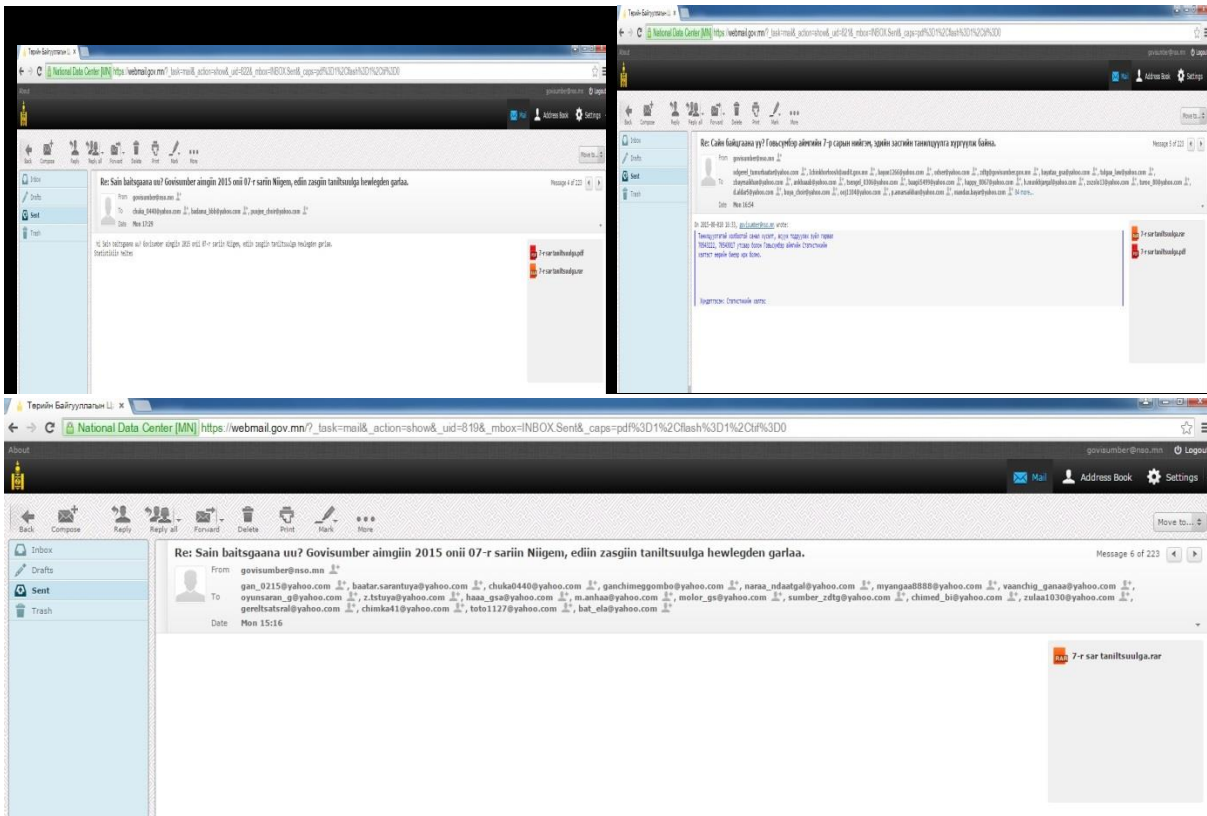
Төрийн Байгууллагын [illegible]
National Data Center [MN] https://webmail.gov.mn/?_task=mail&_action=show&_uid=822&_mbox=INBOX.Sent&_caps=pdf%3D1%2Cflash%3D1%2Ctif%3D0
About
Mail Address Book Settings
Back Compose Reply Reply all Forward Delete Print Mark More
Move to...
Inbox
Drafts
Sent
Trash
Re: Sain baitsgaana uu? Govisumber aimgiin 2015 onii 07-r sariin Niigem, ediin zasgiin taniltsuulga hewlegden garlaa.
Message 4 of 223
From govisumber@nso.mn
To chuka_0440@yahoo.com, badama_bbb@yahoo.com, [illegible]@yahoo.com
Date Mon 17:29
Hi Sain baitsgaana uu? Govisumber aimgiin 2015 onii 07-r sariin Niigem, ediin zasgiin taniltsuulga hewlegden garlaa.
Statisticiin heltes
7-r sar taniltsuulga.pdf
7-r sar taniltsuulga.rar

Төрийн Байгууллагын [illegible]
National Data Center [MN] https://webmail.gov.mn/?_task=mail&_action=show&_uid=821&_mbox=INBOX.Sent&_caps=pdf%3D1%2Cflash%3D1%2Ctif%3D0
About
govisumber@nso.mn Logout
Mail Address Book Settings
Back Compose Reply Reply all Forward Delete Print Mark More
Move to...
Inbox
Drafts
Sent
Trash
Re: Сайн байцгаана уу? Говьсүмбэр аймгийн 7-р сарын нийгэм, эдийн засгийн танилцуулга хүргүүлж байна.
Message 5 of 223
From govisumber@nso.mn
To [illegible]
Date Mon 16:54
On 2015-08-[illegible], govisumber@nso.mn wrote:
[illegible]
Хүндэтгэсэн: Статистикийн хэлтэс
7-r sar taniltsuulga.rar
7-r sar taniltsuulga.pdf

Төрийн Байгууллагын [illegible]
National Data Center [MN] https://webmail.gov.mn/?_task=mail&_action=show&_uid=819&_mbox=INBOX.Sent&_caps=pdf%3D1%2Cflash%3D1%2Ctif%3D0
About
govisumber@nso.mn Logout
Mail Address Book Settings
Back Compose Reply Reply all Forward Delete Print Mark More
Move to...
Inbox
Drafts
Sent
Trash
Re: Sain baitsgaana uu? Govisumber aimgiin 2015 onii 07-r sariin Niigem, ediin zasgiin taniltsuulga hewlegden garlaa.
Message 6 of 223
From govisumber@nso.mn
To gan_0215@yahoo.com, baatar.sarantuya@yahoo.com, chuka0440@yahoo.com, ganchimeggombo@yahoo.com, naraa_ndaatgal@yahoo.com, myangaa8888@yahoo.com, vaanchig_ganaa@yahoo.com, oyunsaran_g@yahoo.com, z.tstuya@yahoo.com, haaa_gsa@yahoo.com, m.anhaa@yahoo.com, molor_gs@yahoo.com, sumber_zdtg@yahoo.com, chimed_bi@yahoo.com, zulaa1030@yahoo.com, gereltsatsral@yahoo.com, chimka41@yahoo.com, toto1127@yahoo.com, bat_ela@yahoo.com
Date Mon 15:16
RAR 7-r sar taniltsuulga.rar